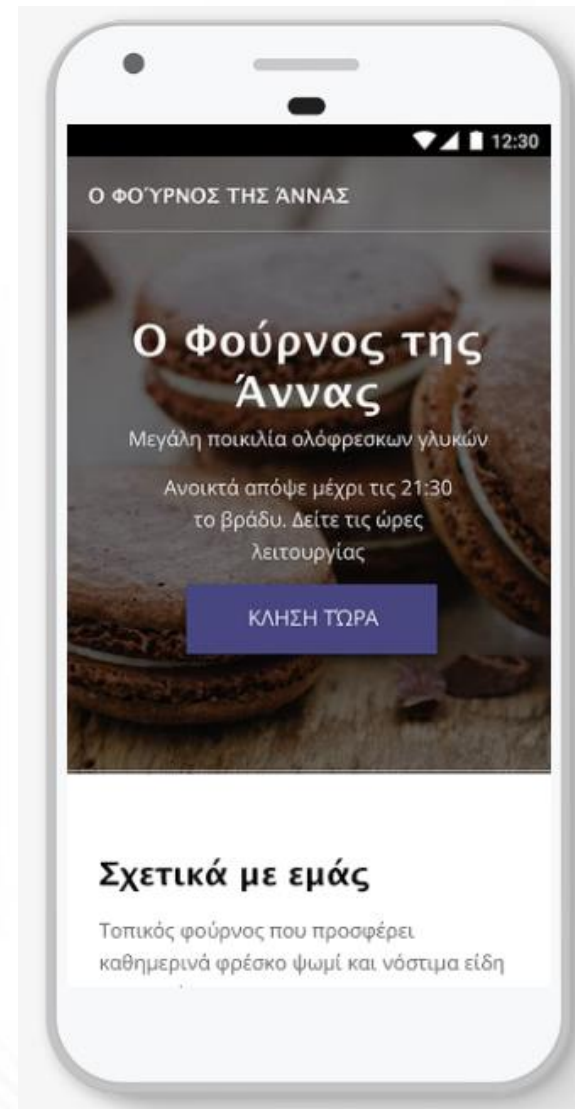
12:30

Ο ΦΟΎΡΝΟΣ ΤΗΣ ΆΝΝΑΣ

Ο Φούρνος της Άννας

Μεγάλη ποικιλία ολόφρεσκων γλυκών

Ανοικτά απόψε μέχρι τις 21:30 το βράδυ. Δείτε τις ώρες λειτουργίας

ΚΛΗΣΗ ΤΩΡΑ

Σχετικά με εμάς

Τοπικός φούρνος που προσφέρει καθημερινά φρέσκο ψωμί και νόστιμα είδη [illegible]